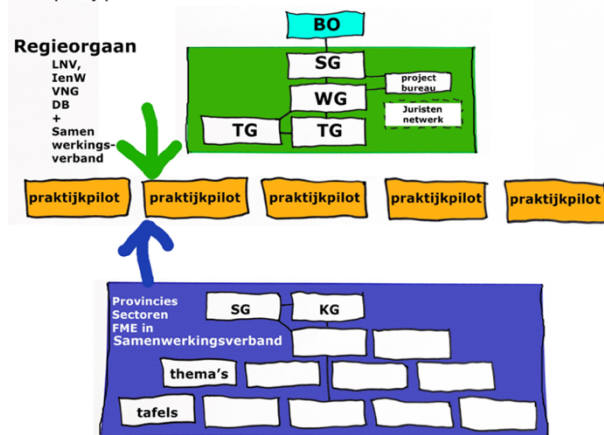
Regieorgaan
LNV,
IenW
VNG
DB
+
Samen
werkings-
verband

BO
SG
project bureau
WG
Juristen netwerk
TG
TG

praktijkpilot
praktijkpilot
praktijkpilot
praktijkpilot
praktijkpilot

Provincies
Sectoren
FME in
Samenwerkingsverband

SG
KG
thema's
tafels